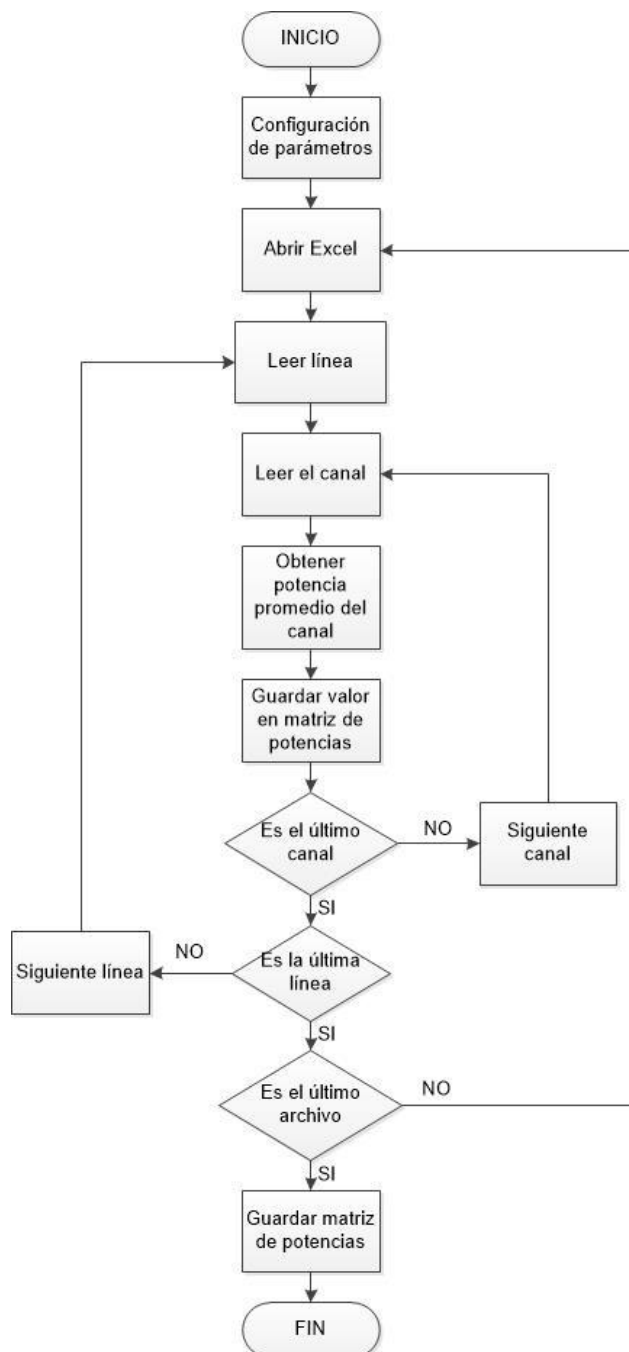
INICIO

Configuración de parámetros

Abrir Excel

Leer línea

Leer el canal

Obtener potencia promedio del canal

Guardar valor en matriz de potencias

Es el último canal

NO

Siguiente canal

SI

NO

Siguiente línea

Es la última línea

SI

Es el último archivo

NO

SI

Guardar matriz de potencias

FIN